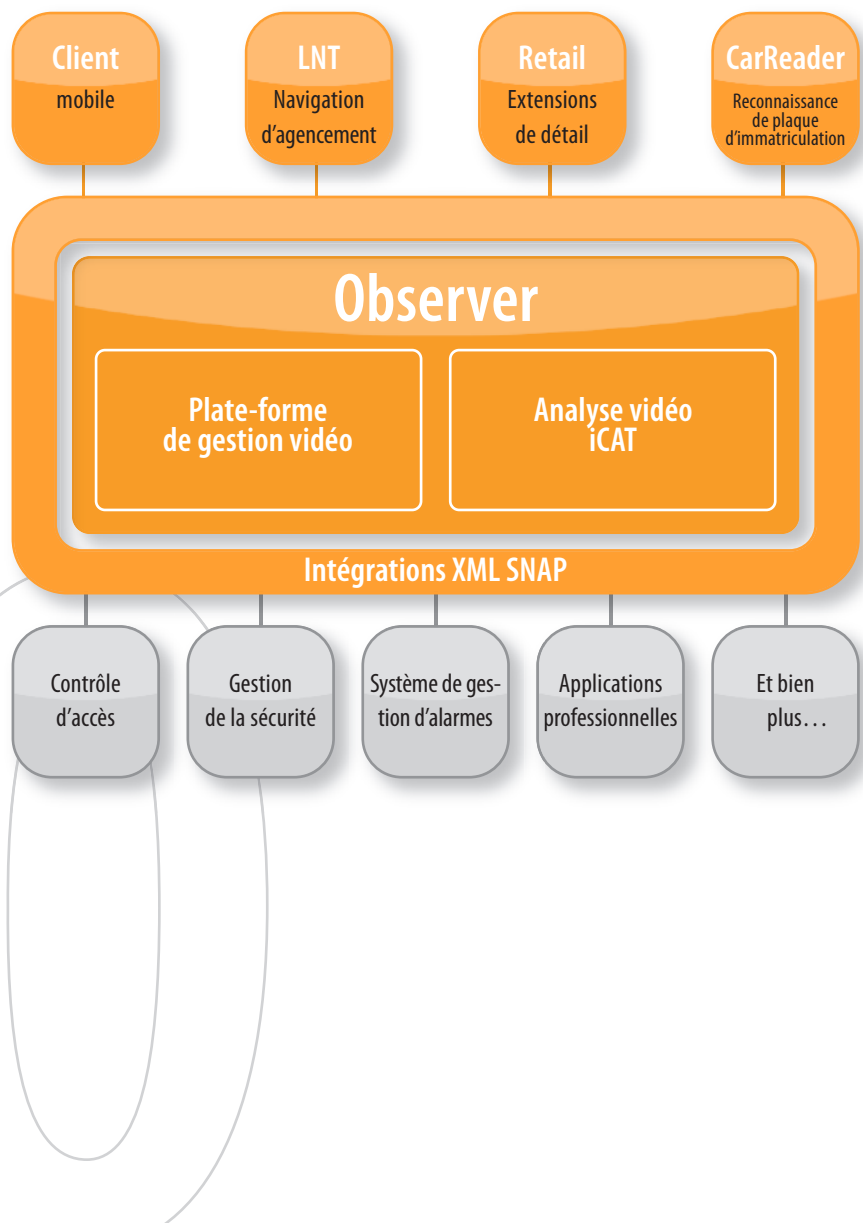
Client
mobile

LNT
Navigation d’agencement

Retail
Extensions de détail

CarReader
Reconnaissance de plaque d’immatriculation

Observer

Plate-forme de gestion vidéo

Analyse vidéo iCAT

Intégrations XML SNAP

Contrôle d’accès

Gestion de la sécurité

Système de gestion d’alarmes

Applications professionnelles

Et bien plus…